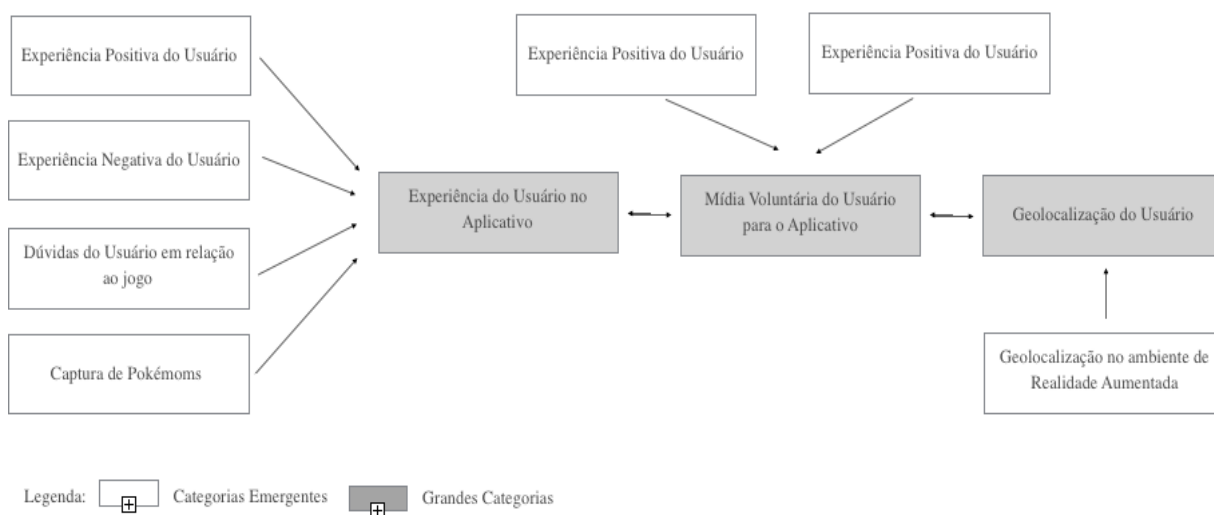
Experiência Positiva do Usuário

Experiência Negativa do Usuário

Dúvidas do Usuário em relação ao jogo

Captura de Pokémoms

Experiência Positiva do Usuário

Experiência Positiva do Usuário

Experiência do Usuário no Aplicativo

Mídia Voluntária do Usuário para o Aplicativo

Geolocalização do Usuário

Geolocalização no ambiente de Realidade Aumentada

Legenda: Categorias Emergentes Grandes Categorias